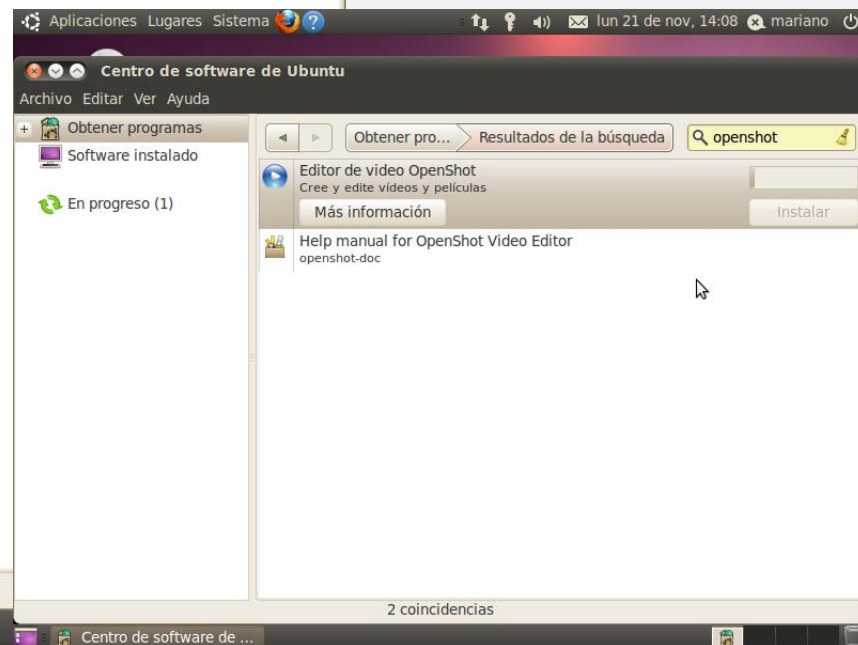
Aplicaciones Lugares Sistema lun 21 de nov, 14:08 mariano

Centro de software de Ubuntu

Archivo Editar Ver Ayuda

Obtener programas
Software instalado
En progreso (1)

Obtener pro... Resultados de la búsqueda

openshot

Editor de video OpenShot
Cree y edite vídeos y películas
Más información
Instalar

Help manual for OpenShot Video Editor
openshot-doc

2 coincidencias

Centro de software de ...